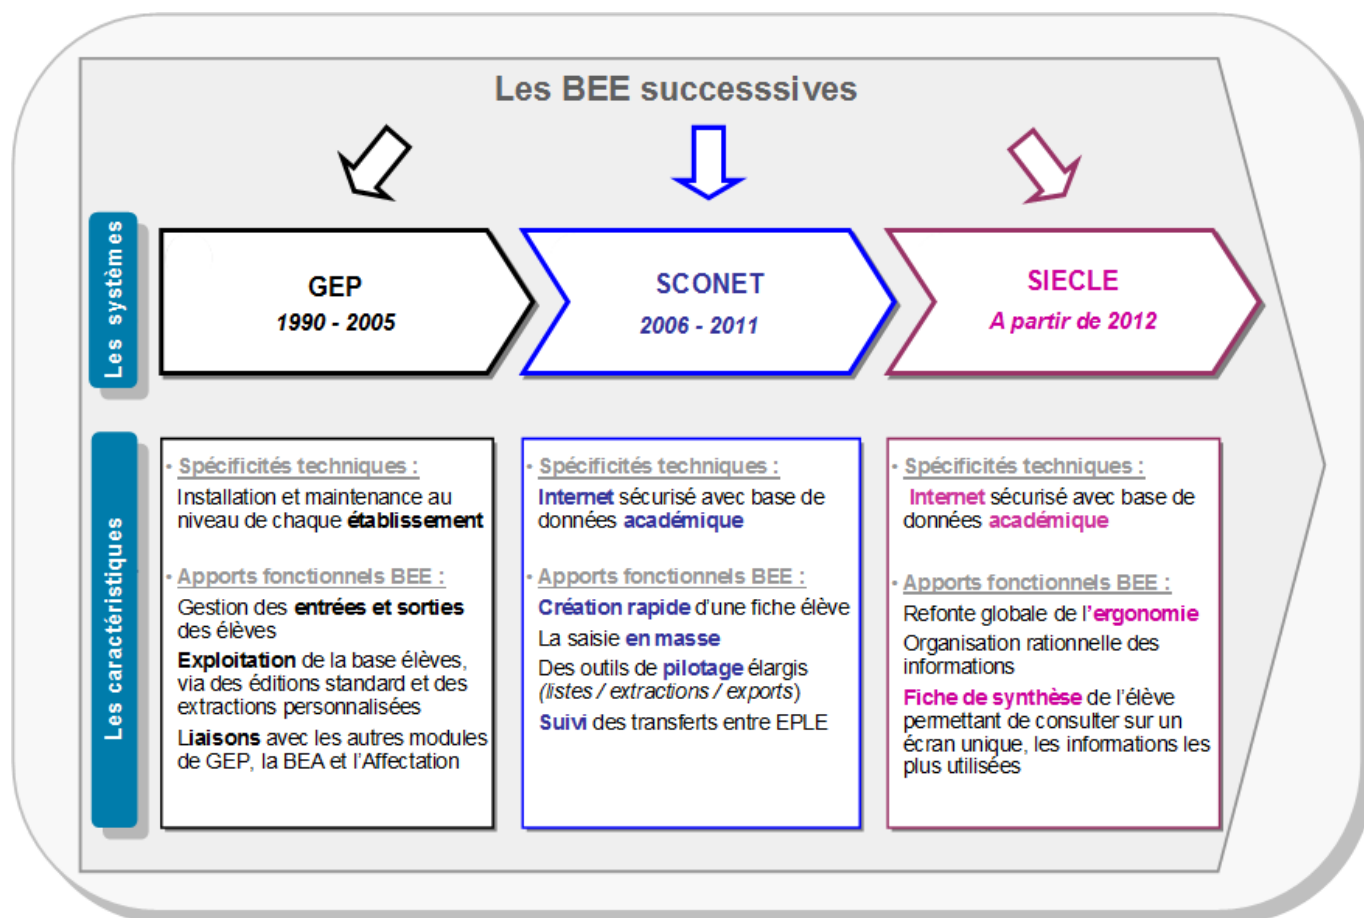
Les BEE successsives

Les systèmes

GEP
1990 - 2005

SCONET
2006 - 2011

SIECLE
A partir de 2012

Les caractéristiques

Spécificités techniques :
Installation et maintenance au niveau de chaque établissement

Apports fonctionnels BEE :
Gestion des entrées et sorties des élèves
Exploitation de la base élèves, via des éditions standard et des extractions personnalisées
Liaisons avec les autres modules de GEP, la BEA et l'Affectation

Spécificités techniques :
Internet sécurisé avec base de données académique

Apports fonctionnels BEE :
Création rapide d'une fiche élève
La saisie en masse
Des outils de pilotage élargis (listes / extractions / exports)
Suivi des transferts entre EPLE

Spécificités techniques :
Internet sécurisé avec base de données académique

Apports fonctionnels BEE :
Refonte globale de l'ergonomie
Organisation rationnelle des informations
Fiche de synthèse de l'élève permettant de consulter sur un écran unique, les informations les plus utilisées